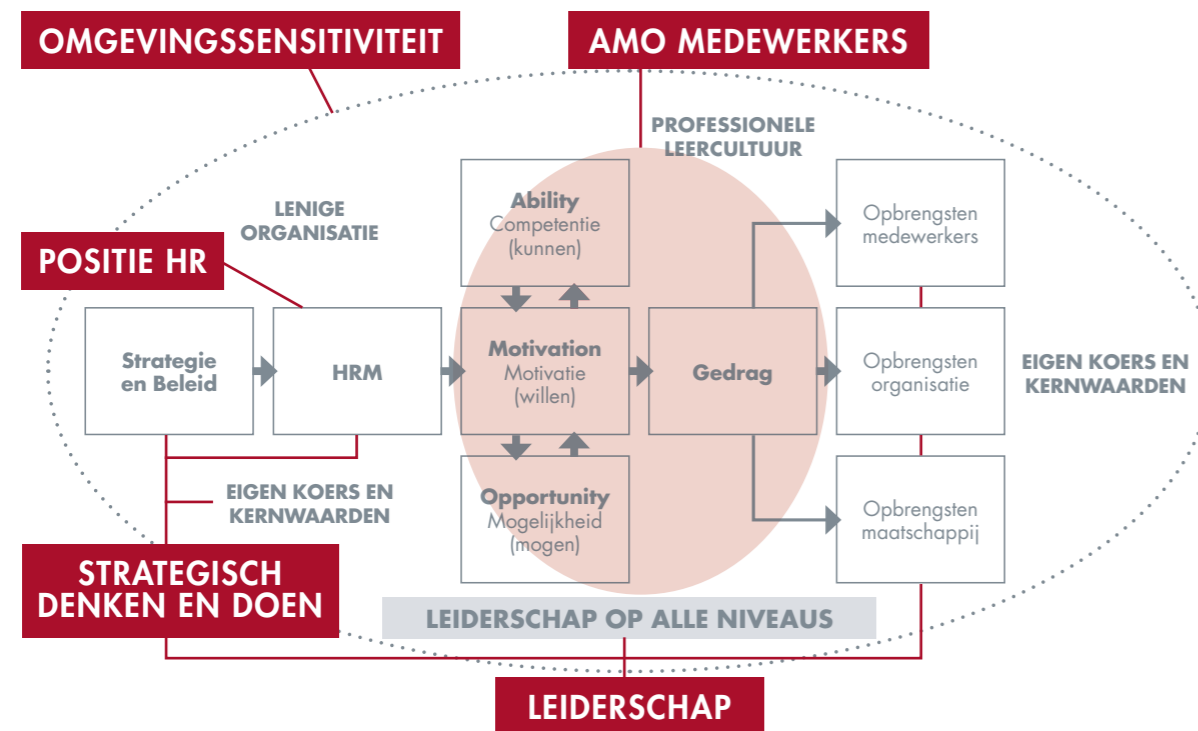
OMGEVINGSSENSITIVITEIT

AMO MEDEWERKERS

PROFESSIONELE LEERCULTUUR

LENIGE ORGANISATIE

POSITIE HR

Ability
Competentie
(kunnen)

Opbrengsten medewerkers

Strategie en Beleid

HRM

Motivation
Motivatie
(willen)

Gedrag

Opbrengsten organisatie

EIGEN KOERS EN KERNWAARDEN

EIGEN KOERS EN KERNWAARDEN

Opportunity
Mogelijkheid
(mogen)

Opbrengsten maatschappij

STRATEGISCH DENKEN EN DOEN

LEIDERSCHAP OP ALLE NIVEAUS

LEIDERSCHAP